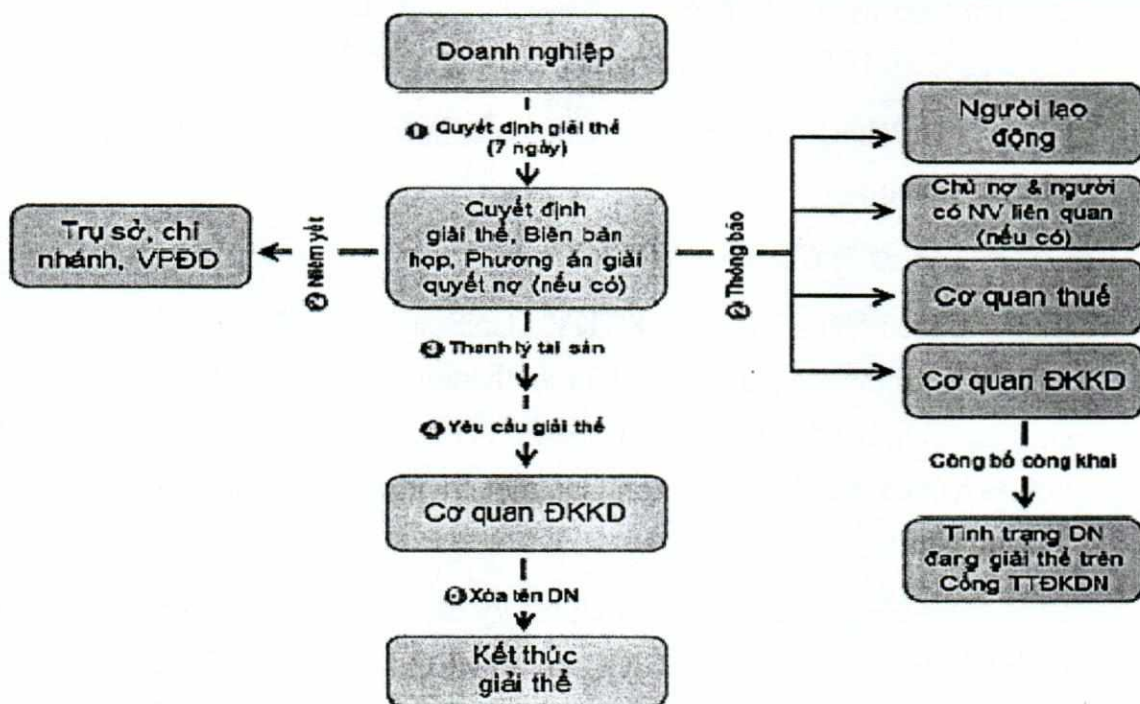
Doanh nghiệp

❶ Quyết định giải thể (7 ngày)

Trụ sở, chi nhánh, VPĐD

❷ Niêm yết

Cuyết định giải thể, Biên bản họp, Phương án giải quyết nợ (nếu có)

❷ Thông báo

Người lao động

Chủ nợ & người có NV liên quan (nếu có)

Cơ quan thuế

Cơ quan ĐKKD

Công bố công khai

Tình trạng DN đang giải thể trên Cổng TTĐKDN

❸ Thanh lý tài sản

❹ Yêu cầu giải thể

Cơ quan ĐKKD

❺ Xóa tên DN

Kết thúc giải thể